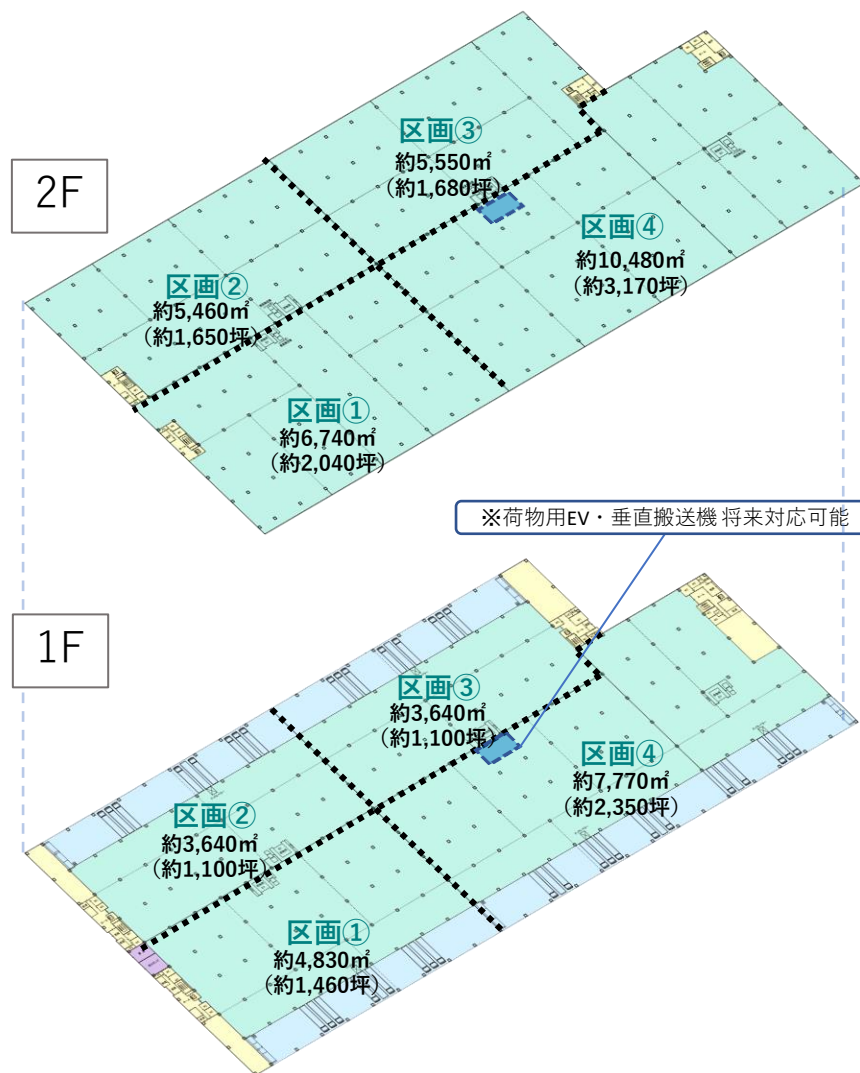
2F

区画③
約5,550㎡
（約1,680坪）

区画④
約10,480㎡
（約3,170坪）

区画②
約5,460㎡
（約1,650坪）

区画①
約6,740㎡
（約2,040坪）

※荷物用EV・垂直搬送機 将来対応可能

1F

区画③
約3,640㎡
（約1,100坪）

区画④
約7,770㎡
（約2,350坪）

区画②
約3,640㎡
（約1,100坪）

区画①
約4,830㎡
（約1,460坪）